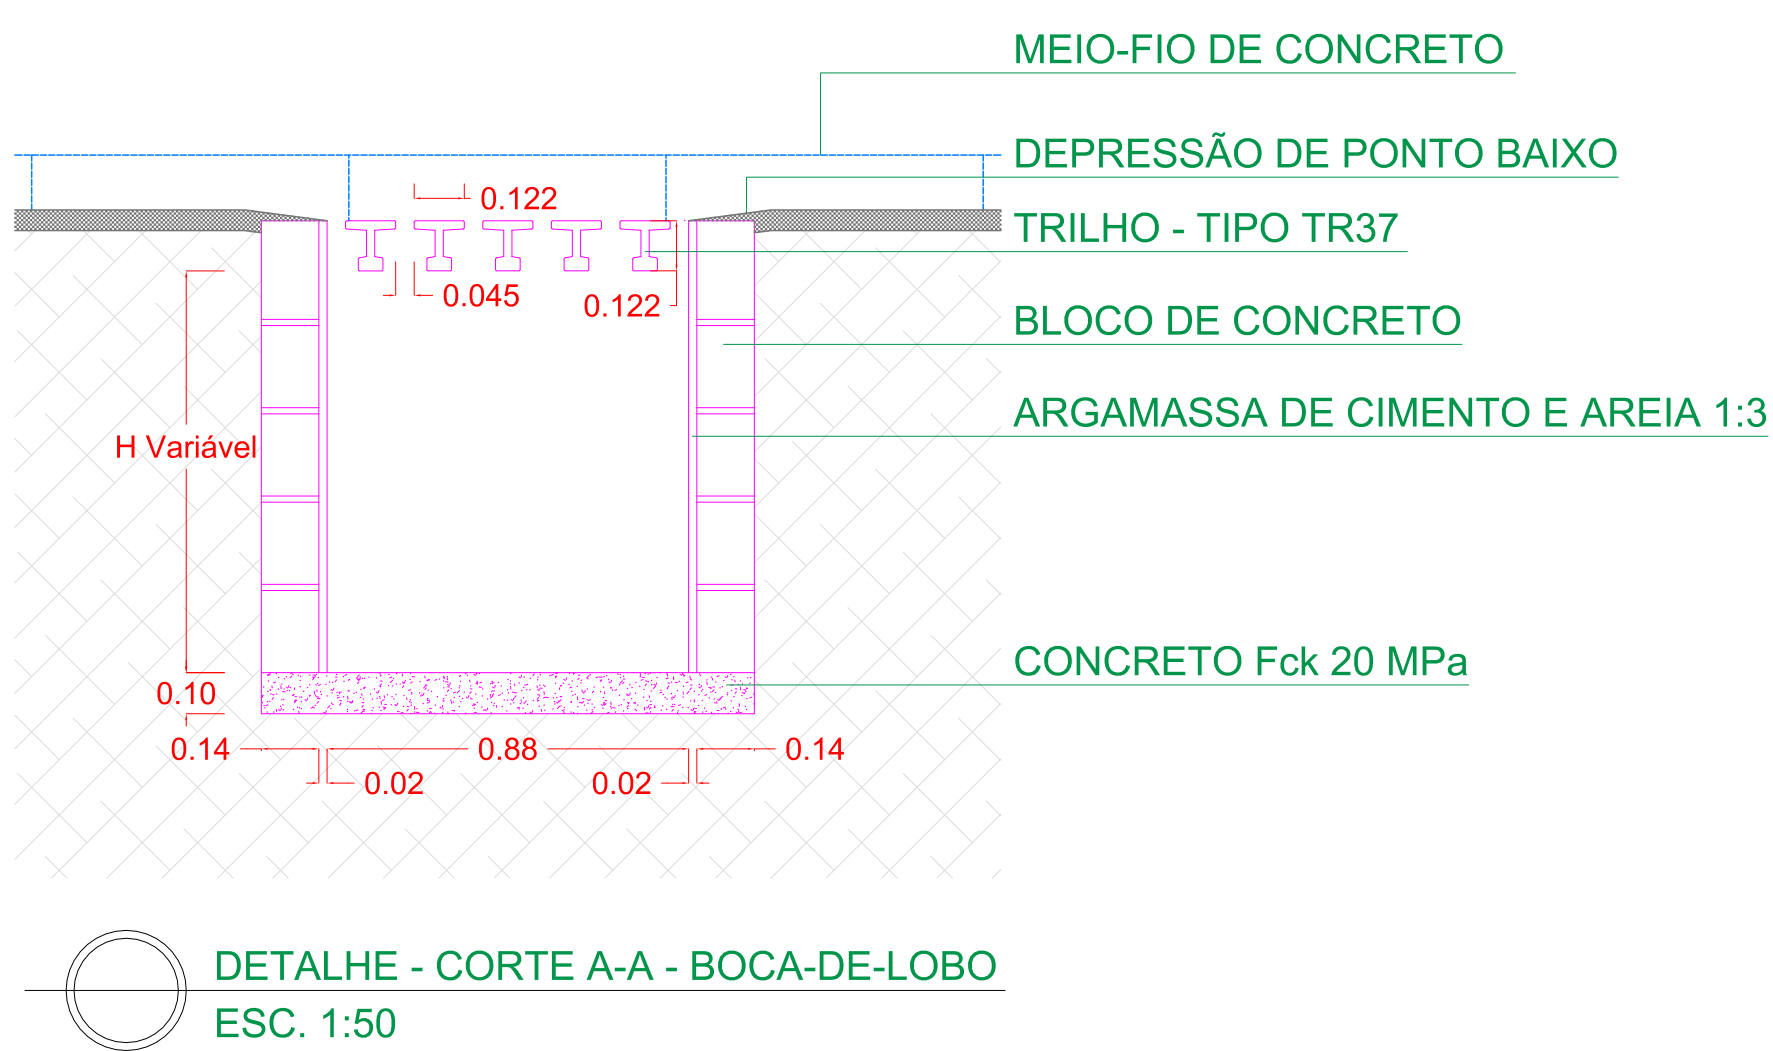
MEIO-FIO DE CONCRETO

DEPRESSÃO DE PONTO BAIXO

TRILHO - TIPO TR37

BLOCO DE CONCRETO

ARGAMASSA DE CIMENTO E AREIA 1:3

CONCRETO Fck 20 MPa

0.122

0.045

0.122

H Variável

0.10

0.14

0.88

0.14

0.02

0.02

DETALHE - CORTE A-A - BOCA-DE-LOBO

ESC. 1:50